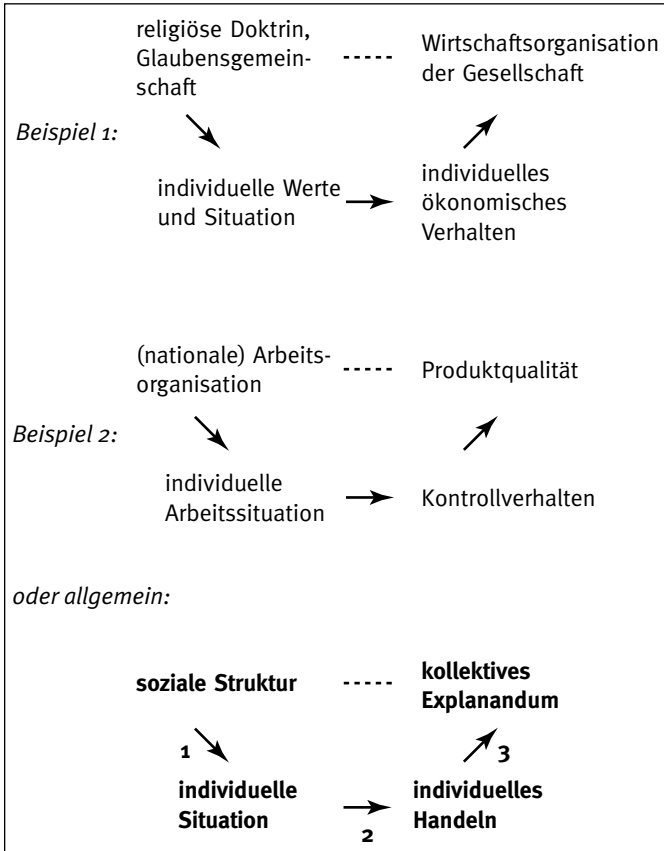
Beispiel 1:

religiöse Doktrin, Glaubensgemeinschaft ----- Wirtschaftsorganisation der Gesellschaft

individuelle Werte und Situation → individuelles ökonomisches Verhalten

Beispiel 2:

(nationale) Arbeitsorganisation ----- Produktqualität

individuelle Arbeitssituation → Kontrollverhalten

oder allgemein:

**soziale Struktur** ----- **kollektives Explanandum**

1 3

**individuelle Situation** → **individuelles Handeln**

2